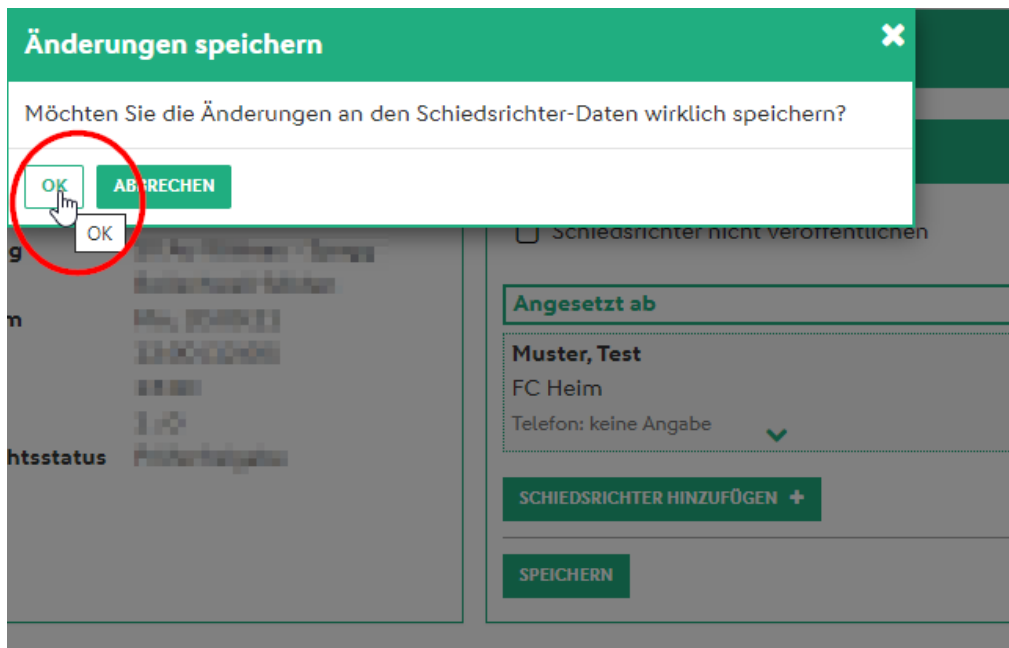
Änderungen speichern
✖

Möchten Sie die Änderungen an den Schiedsrichter-Daten wirklich speichern?

OK ABBRECHEN

OK

g
m
htsstatus

Schiedsrichter nicht veröffentlichen

Angesetzt ab

Muster, Test
FC Heim
Telefon: keine Angabe

SCHIEDSRICHTER HINZUFÜGEN +

SPEICHERN